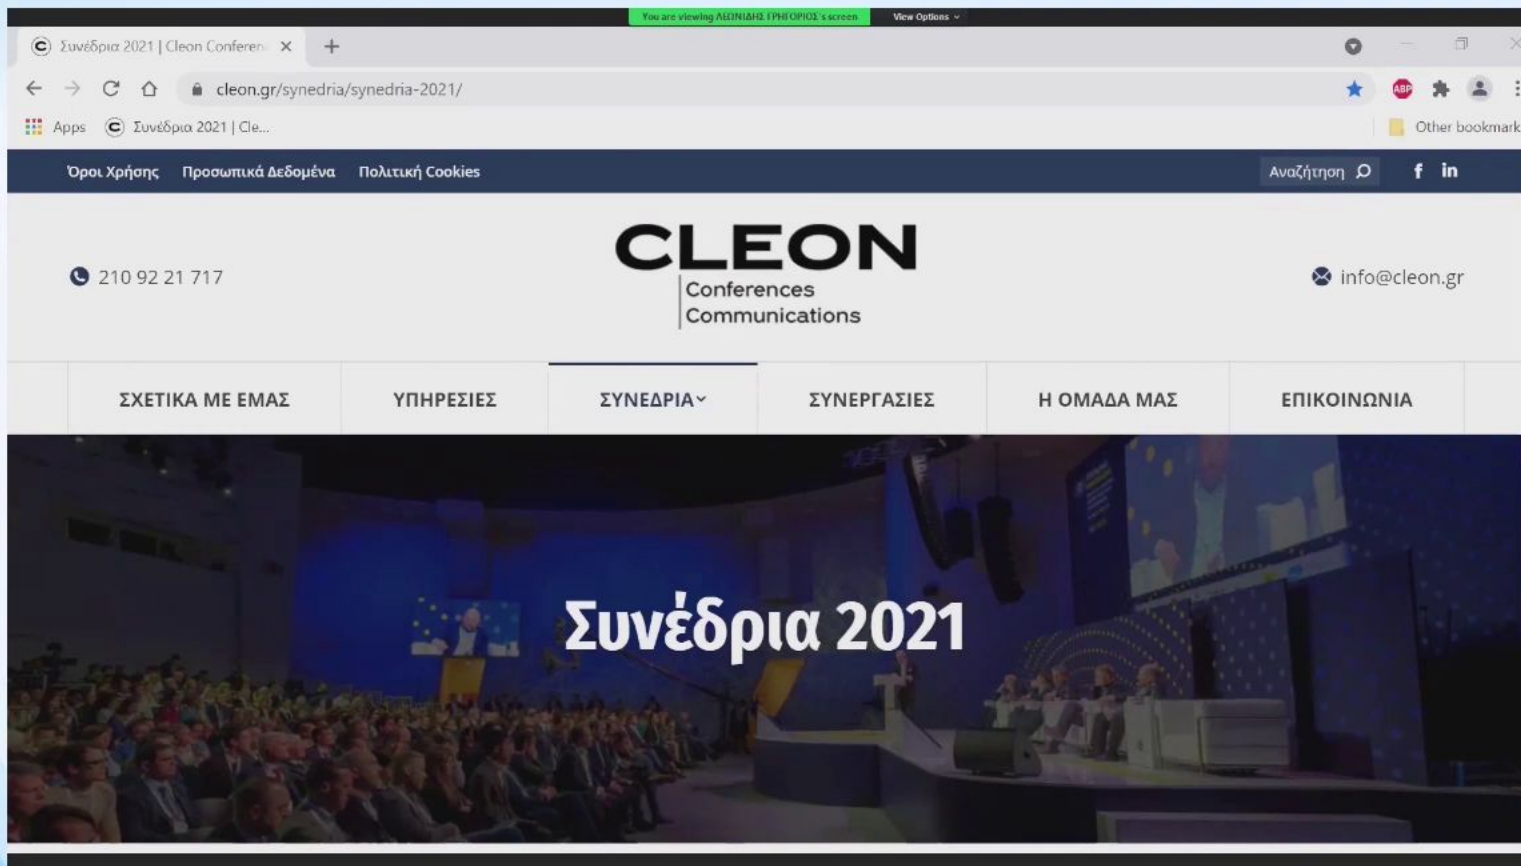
You are viewing ΛΕΩΝΙΔΗΣ ΓΡΗΓΟΡΙΟΣ's screen
View Options

Συνέδρια 2021 | Cleon Conferen

cleon.gr/synedria/synedria-2021/

Apps
Συνέδρια 2021 | Cle...
Other bookmark

Όροι Χρήσης
Προσωπικά Δεδομένα
Πολιτική Cookies
Αναζήτηση

210 92 21 717

CLEON
Conferences
Communications

info@cleon.gr

ΣΧΕΤΙΚΑ ΜΕ ΕΜΑΣ
ΥΠΗΡΕΣΙΕΣ
ΣΥΝΕΔΡΙΑ
ΣΥΝΕΡΓΑΣΙΕΣ
Η ΟΜΑΔΑ ΜΑΣ
ΕΠΙΚΟΙΝΩΝΙΑ

Συνέδρια 2021